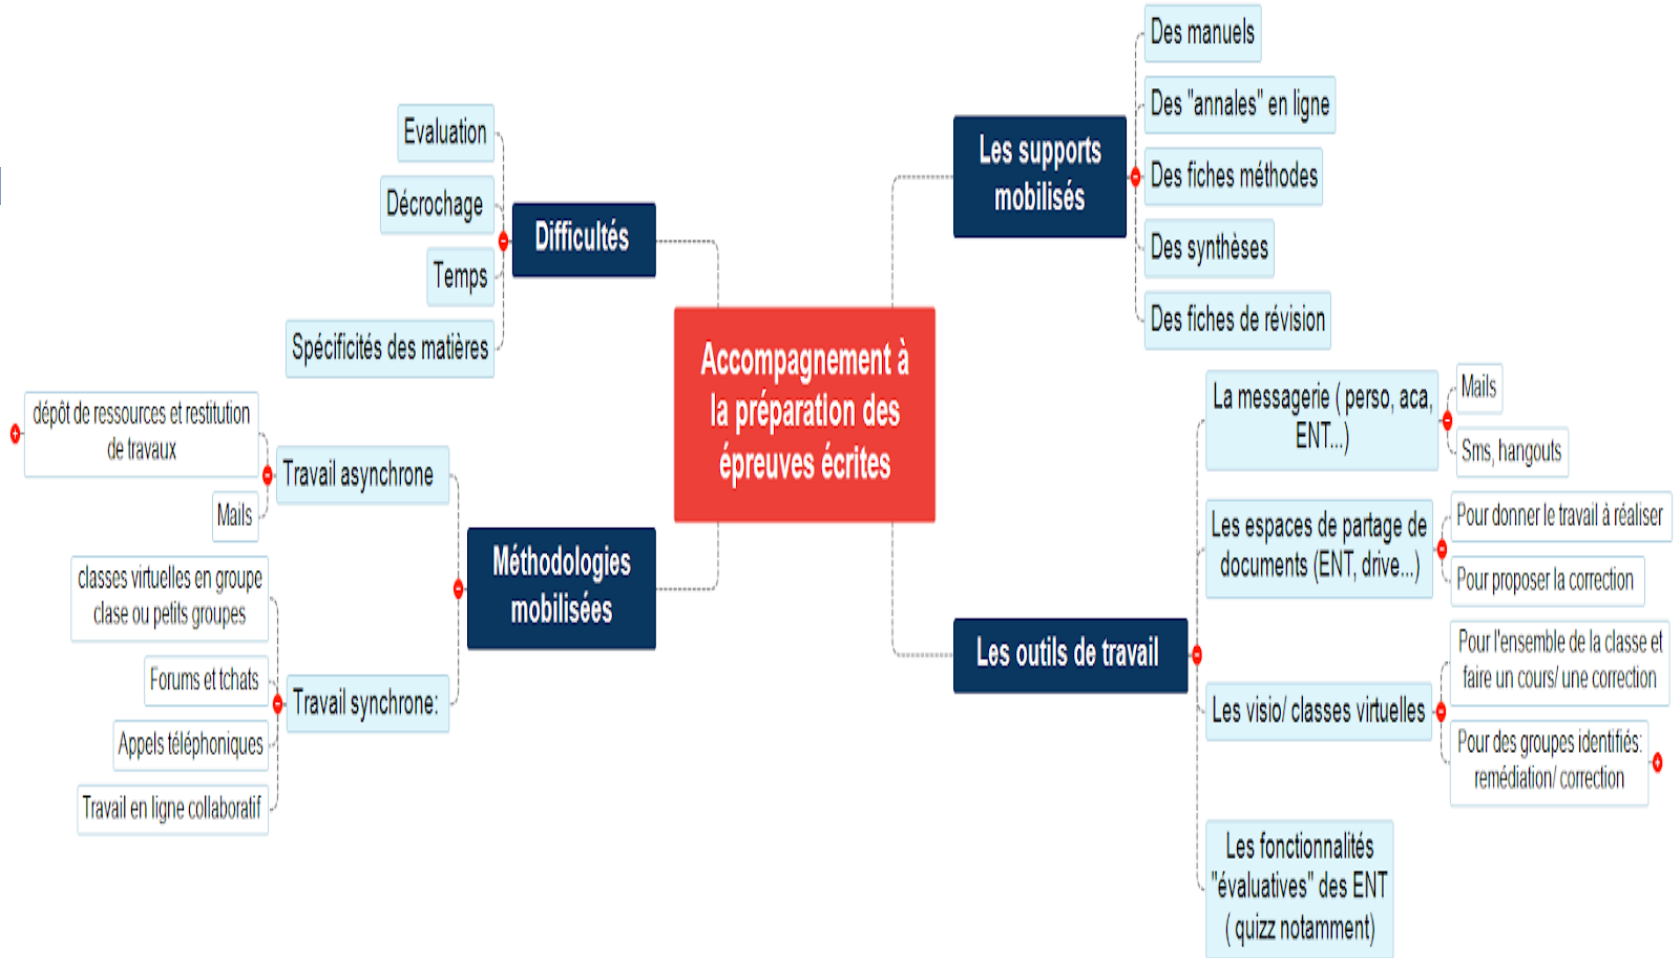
Accompagnement à la préparation des épreuves écrites

Difficultés
Evaluation
Décrochage
Temps
Spécificités des matières

Méthodologies mobilisées
Travail asynchrone
dépôt de ressources et restitution de travaux
Mails
Travail synchrone:
classes virtuelles en groupe clase ou petits groupes
Forums et tchats
Appels téléphoniques
Travail en ligne collaboratif

Les supports mobilisés
Des manuels
Des "annales" en ligne
Des fiches méthodes
Des synthèses
Des fiches de révision

Les outils de travail
La messagerie ( perso, aca, ENT...)
Mails
Sms, hangouts
Les espaces de partage de documents (ENT, drive...)
Pour donner le travail à réaliser
Pour proposer la correction
Les visio/ classes virtuelles
Pour l'ensemble de la classe et faire un cours/ une correction
Pour des groupes identifiés: remédiation/ correction
Les fonctionnalités "évaluatives" des ENT ( quizz notamment)